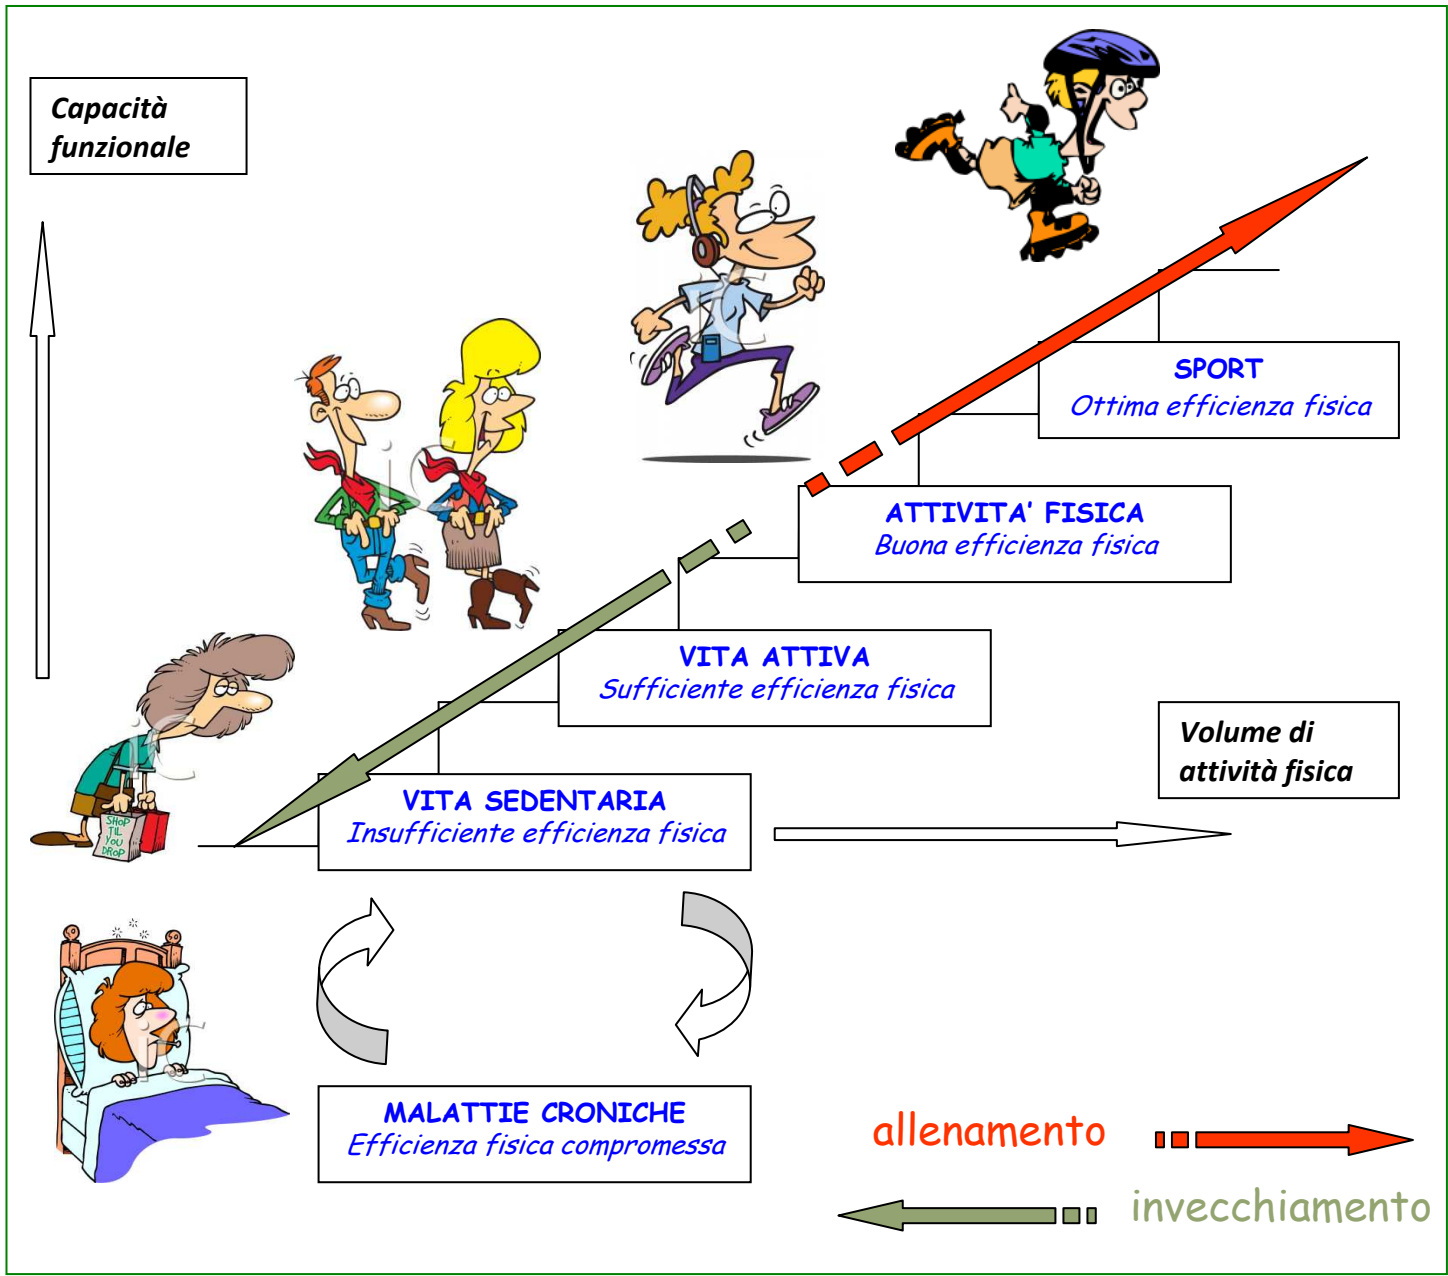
Capacità funzionale

SPORT
Ottima efficienza fisica

ATTIVITA' FISICA
Buona efficienza fisica

VITA ATTIVA
Sufficiente efficienza fisica

Volume di attività fisica

VITA SEDENTARIA
Insufficiente efficienza fisica

SHOP TIL YOU DROP

MALATTIE CRONICHE
Efficienza fisica compromessa

allenamento

invecchiamento